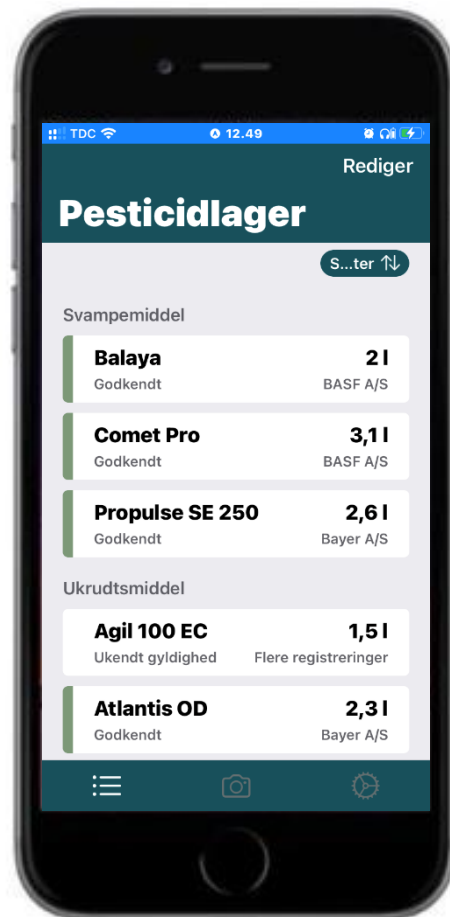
TDC 12.49

Rediger

Pesticidlager

S...ter ⇅

Svampemiddel

Balaya 2 l
Godkendt BASF A/S

Comet Pro 3,1 l
Godkendt BASF A/S

Propulse SE 250 2,6 l
Godkendt Bayer A/S

Ukrudtsmiddel

Agil 100 EC 1,5 l
Ukendt gyldighed Flere registreringer

Atlantis OD 2,3 l
Godkendt Bayer A/S